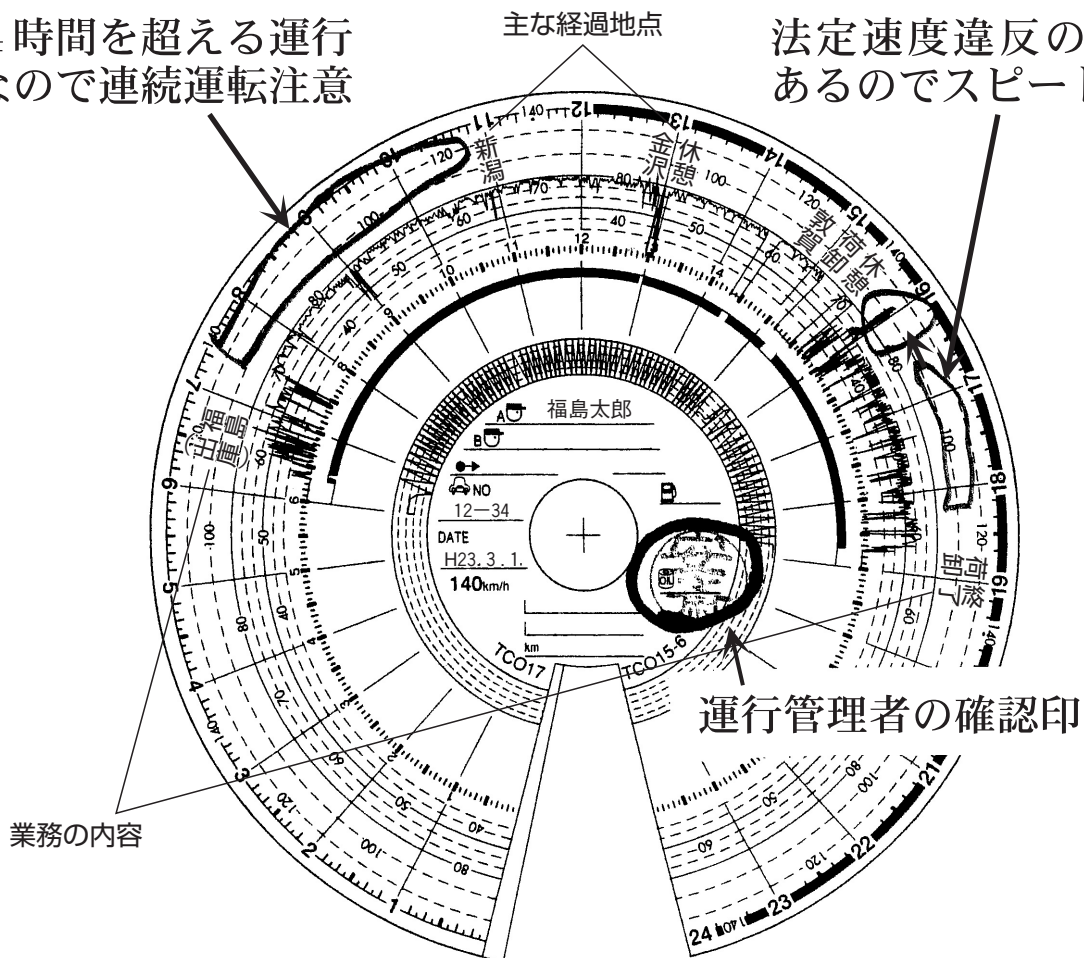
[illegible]時間を超える運行
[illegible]なので連続運転注意

主な経過地点

法定速度違反の
あるのでスピード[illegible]

新潟

金沢

休憩

敦賀

荷卸

休憩

福島（出庫）

福島太郎

NO
12—34

DATE
H23. 3. 1.

140km/h

km

TCO17

TCO15-6

荷卸了

運行管理者の確認印

業務の内容

1
2
3
4
5
6
7
8
9
10
11
12
13
14
15
16
17
18
19
20
21
22
23
24

140
120
100
80
60
40
170
50